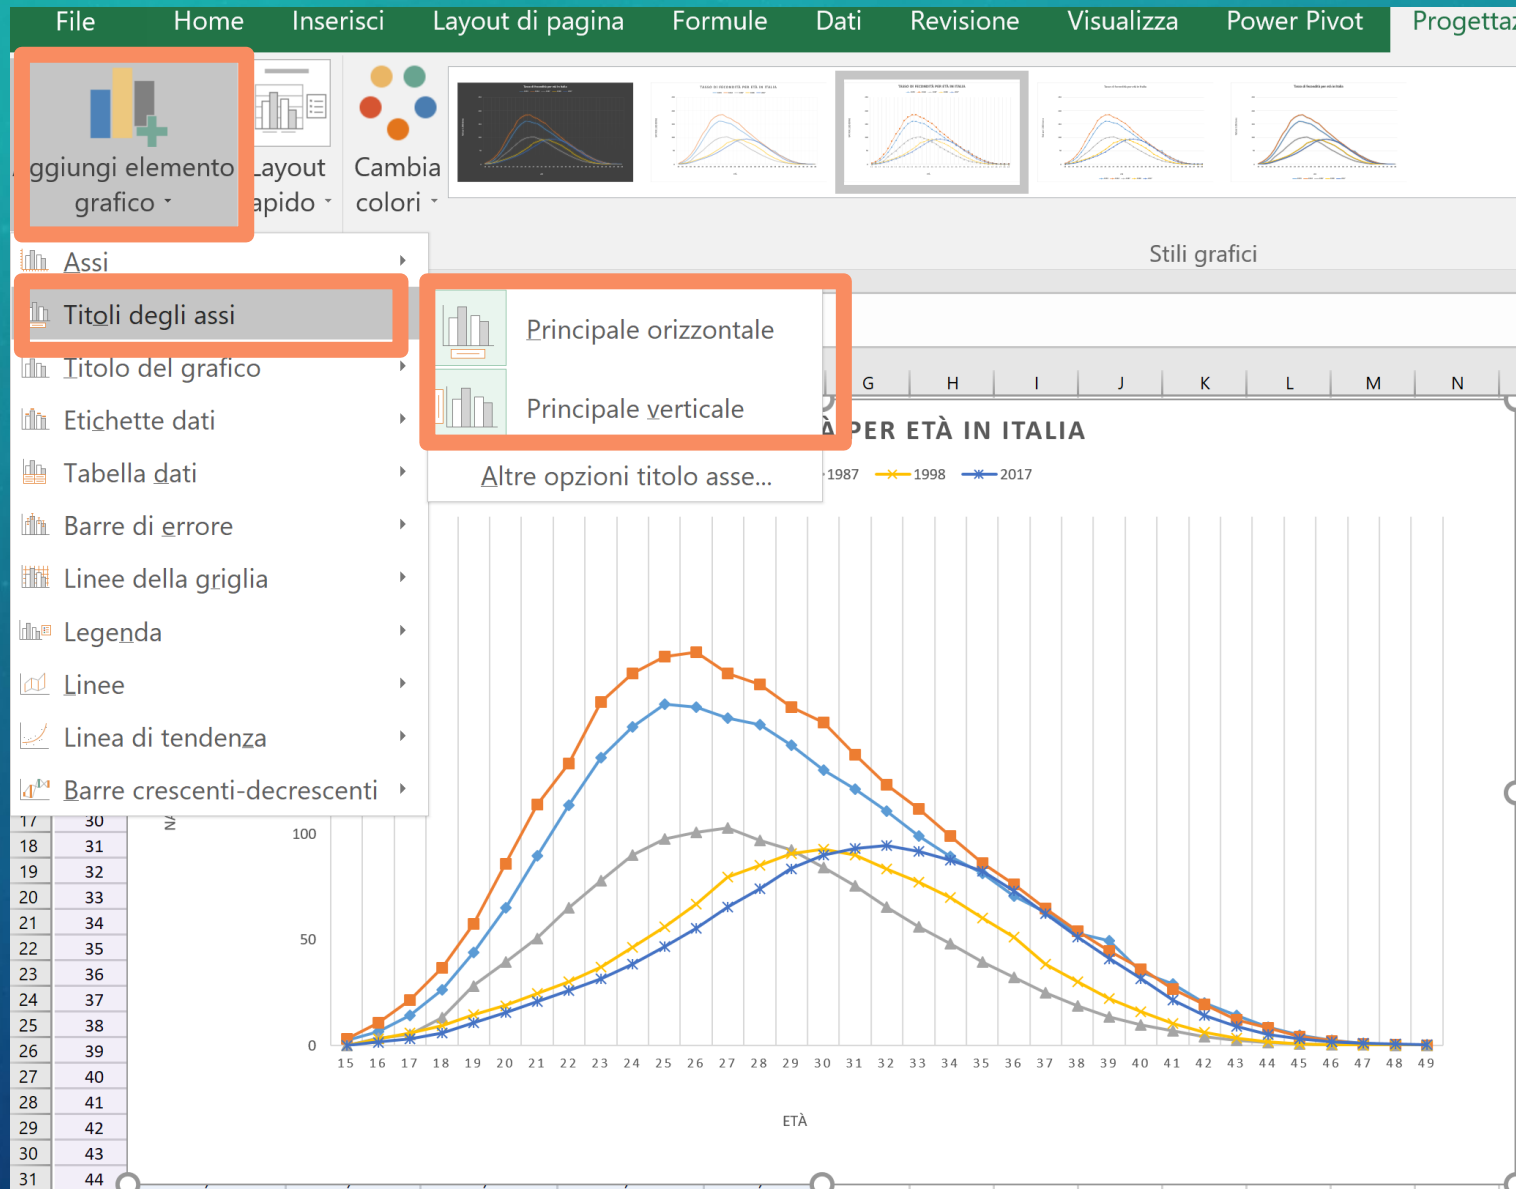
File Home Inserisci Layout di pagina Formule Dati Revisione Visualizza Power Pivot Progettaz

ggiungi elemento grafico

Layout apido

Cambia colori

Stili grafici

Assi
Titoli degli assi
Titolo del grafico
Etichette dati
Tabella dati
Barre di errore
Linee della griglia
Legenda
Linee
Linea di tendenza
Barre crescenti-decrescenti

Principale orizzontale
Principale verticale
Altre opzioni titolo asse...

G H I J K L M N

À PER ETÀ IN ITALIA

1987 1998 2017

| 17 | 30 |
|---|---|
| 18 | 31 |
| 19 | 32 |
| 20 | 33 |
| 21 | 34 |
| 22 | 35 |
| 23 | 36 |
| 24 | 37 |
| 25 | 38 |
| 26 | 39 |
| 27 | 40 |
| 28 | 41 |
| 29 | 42 |
| 30 | 43 |
| 31 | 44 |

N

100
50
0

15 16 17 18 19 20 21 22 23 24 25 26 27 28 29 30 31 32 33 34 35 36 37 38 39 40 41 42 43 44 45 46 47 48 49

ETÀ